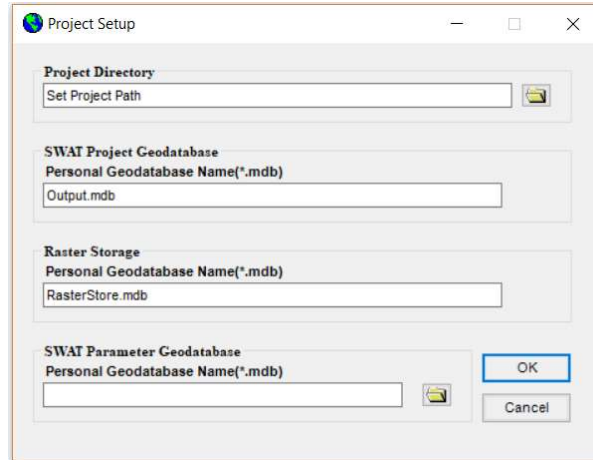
Project Setup

Project Directory
Set Project Path

SWAT Project Geodatabase
Personal Geodatabase Name(*.mdb)
Output.mdb

Raster Storage
Personal Geodatabase Name(*.mdb)
RasterStore.mdb

SWAT Parameter Geodatabase
Personal Geodatabase Name(*.mdb)

OK
Cancel